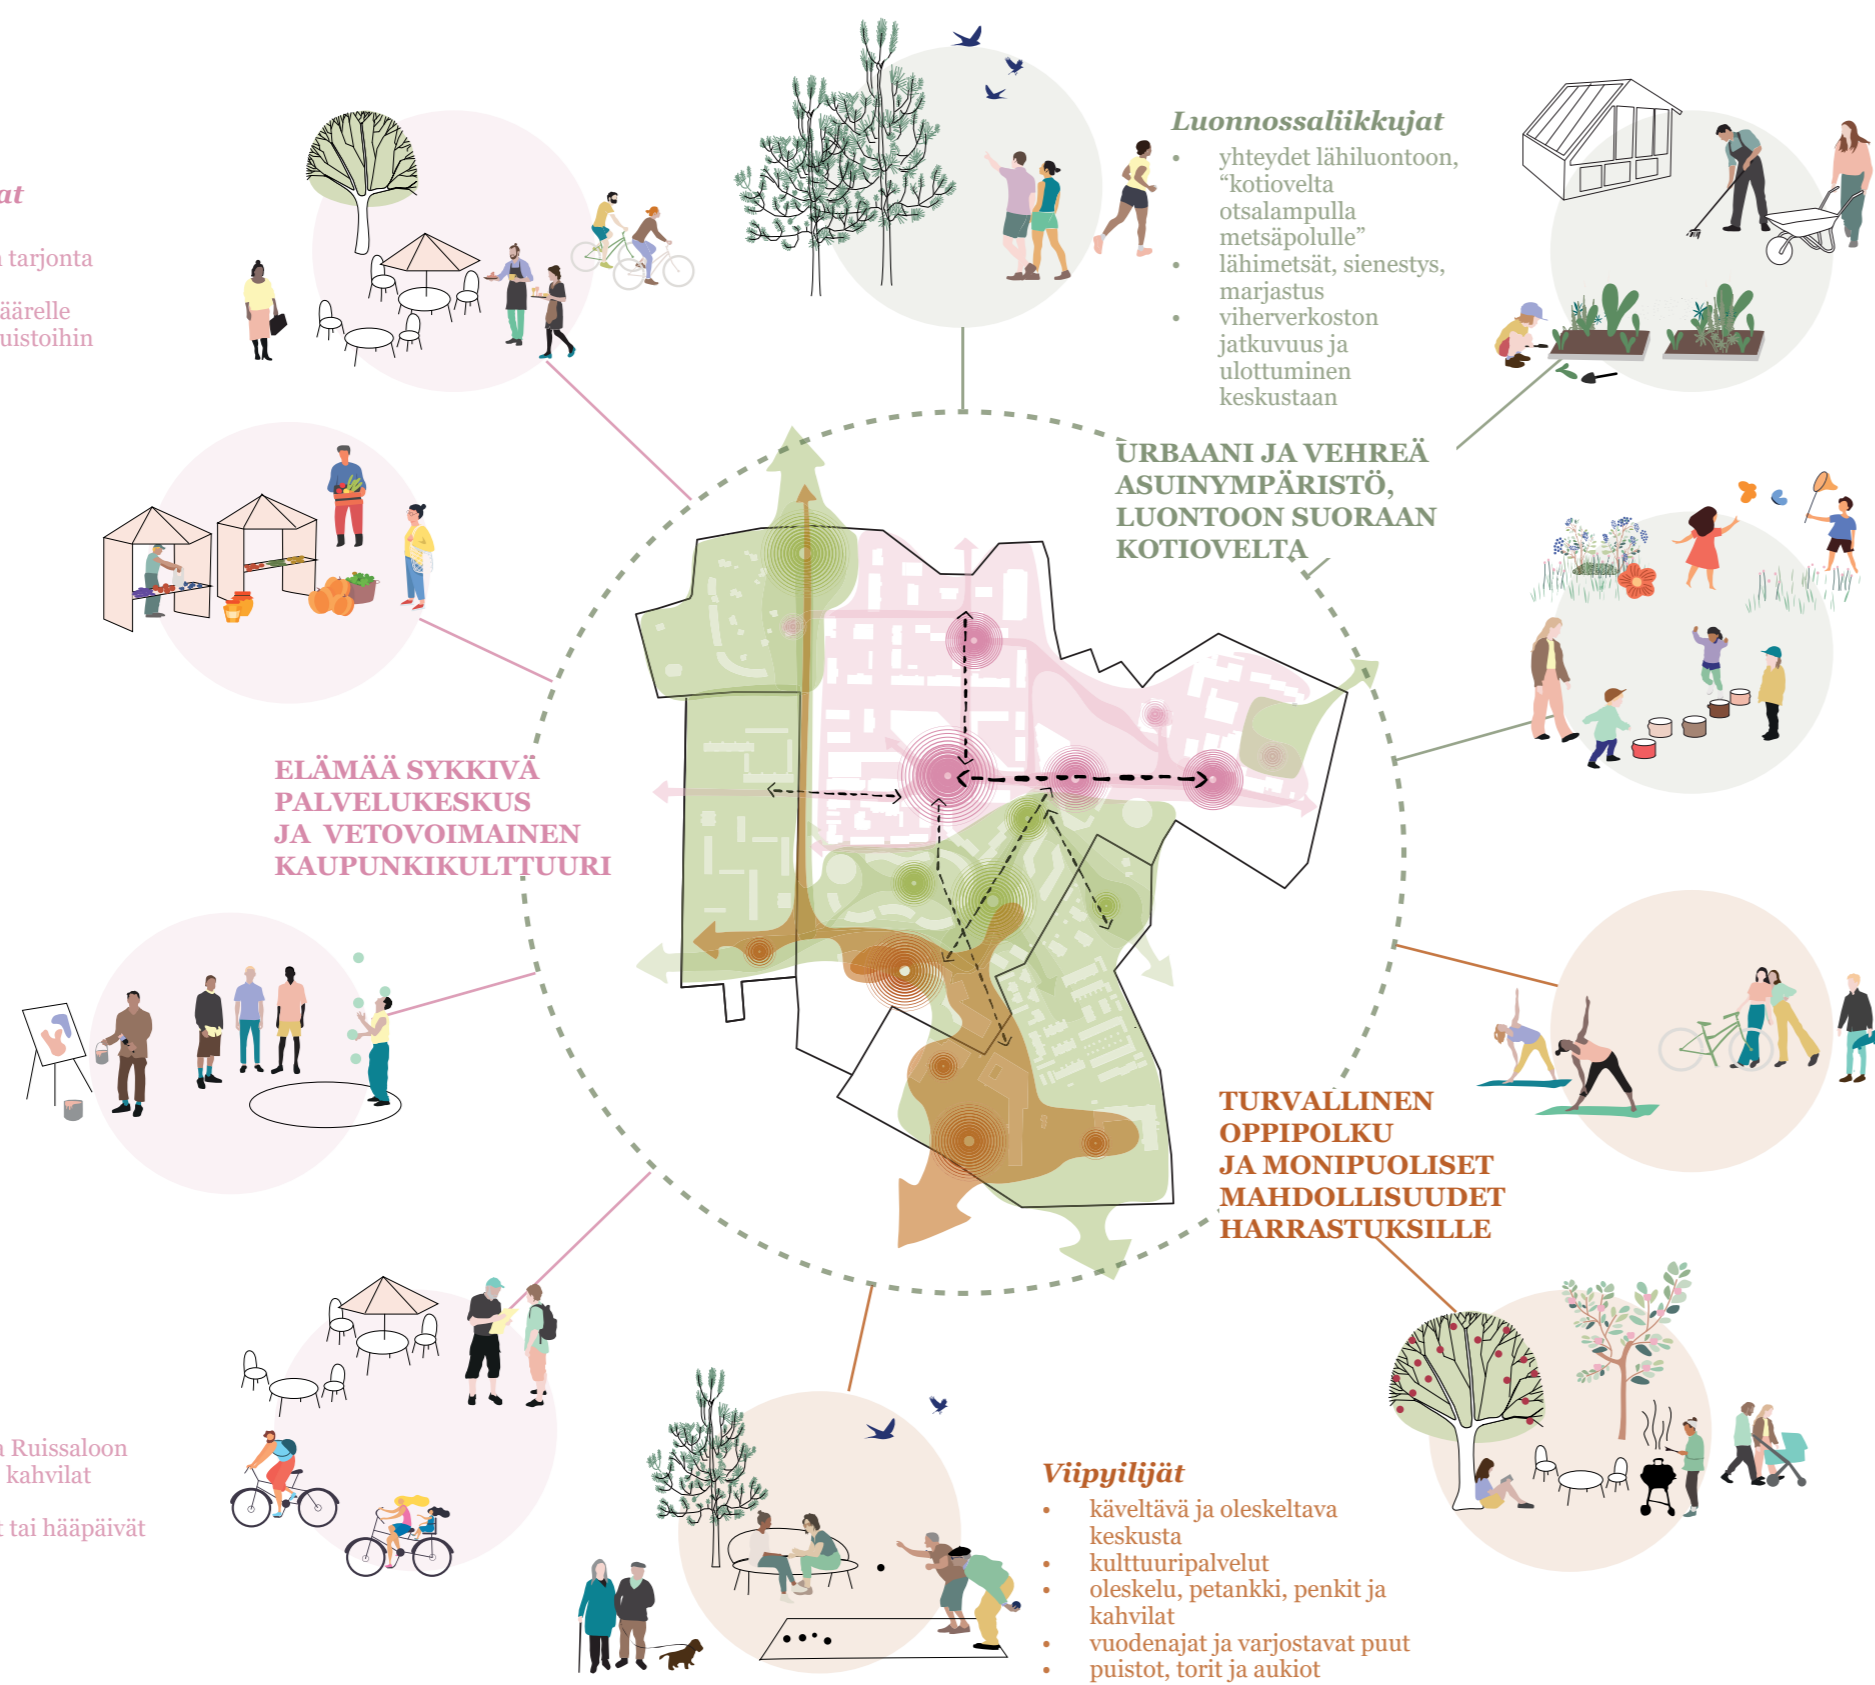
at

tarjonta

äärelle
uistoihin

Luonnossaliikkujat
• yhteydet lähiluontoon, "kotiovelta otsalampulla metsäpolulle"
• lähimetsät, sienestys, marjastus
• viherverkoston jatkuvuus ja ulottuminen keskustaan

URBAANI JA VEHREÄ ASUINYMPÄRISTÖ, LUONTOON SUORAAN KOTIOVELTA

ELÄMÄÄ SYKKIVÄ PALVELUKESKUS JA VETOVOIMAINEN KAUPUNKIKULTTUURI

TURVALLINEN OPPIPOLKU JA MONIPUOLISET MAHDOLLISUUDET HARRASTUKSILLE

Ruissaloon
kahvilat

tai hääpäivät

Viipyilijät
• käveltävä ja oleskeltava keskusta
• kulttuuripalvelut
• oleskelu, petankki, penkit ja kahvilat
• vuodenajat ja varjostavat puut
• puistot, torit ja aukiot